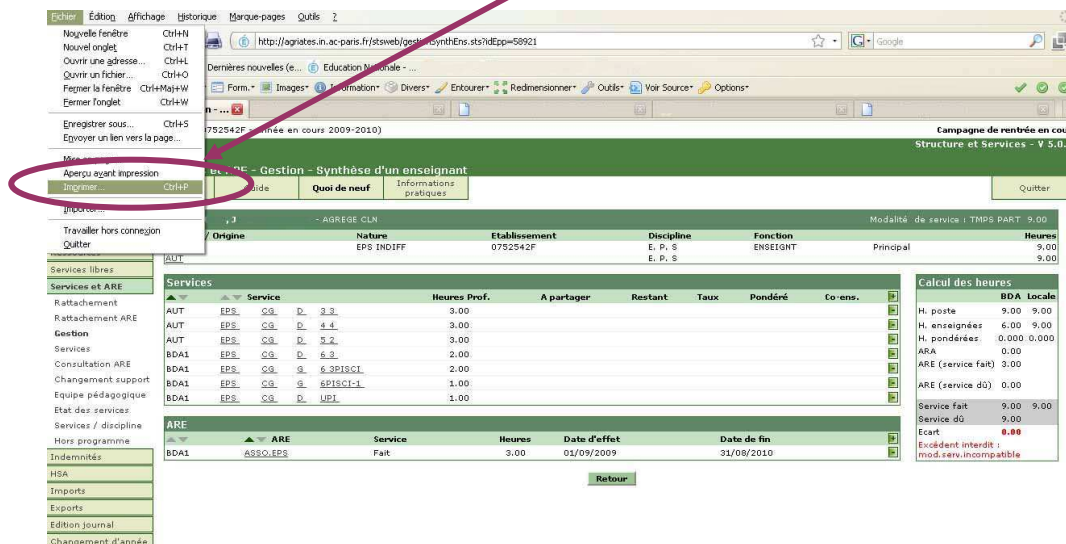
Fichier Édition Affichage Historique Marque-pages Outils ?

Nouvelle fenêtre Ctrl+N
Nouvel onglet Ctrl+T
Ouvrir une adresse... Ctrl+L
Ouvrir un fichier... Ctrl+O
Fermer la fenêtre Ctrl+Maj+W
Fermer l'onglet Ctrl+W
Enregistrer sous... Ctrl+S
Envoyer un lien vers la page...
Mise en page...
Aperçu avant impression
Imprimer... Ctrl+P
Importer...
Travailler hors connexion
Quitter

http://agriates.in.ac-paris.fr/stsweb/gestionSynthEns.sts?idEpp=58921

Google

Dernières nouvelles (e... Education Nationale - ...

Form. Images Information Divers Entourer Redimensionner Outils Voir Source Options

n - ...

0752542F - Année en cours 2009-2010)

Campagne de rentrée en cou
Structure et Services - V 5.0.

- Gestion - Synthèse d'un enseignant

Aide | Quoi de neuf | Informations pratiques | Quitter

, J - AGREGE CLN Modalité de service : TMPS PART 9.00

| / Origine | Nature | Etablissement | Discipline | Fonction | | Heures |
|---|---|---|---|---|---|---|
| | EPS INDIFF | 0752542F | E. P. S | ENSEIGNT | Principal | 9.00 |
| AUT | | | E. P. S | | | 9.00 |

Services libres
Services et ARE
Rattachement
Rattachement ARE
Gestion
Services
Consultation ARE
Changement support
Equipe pédagogique
Etat des services
Services / discipline
Hors programme
Indemnités
HSA
Imports
Exports
Edition journal
Changement d'année

Services

| | Service | | | | Heures Prof. | A partager | Restant | Taux | Pondéré | Co-ens. |
|---|---|---|---|---|---|---|---|---|---|---|
| AUT | EPS | CG | D | 3 3 | 3.00 | | | | | |
| AUT | EPS | CG | D | 4 4 | 3.00 | | | | | |
| AUT | EPS | CG | D | 5 2 | 3.00 | | | | | |
| BDA1 | EPS | CG | D | 6 3 | 2.00 | | | | | |
| BDA1 | EPS | CG | G | 6 3PISCI | 2.00 | | | | | |
| BDA1 | EPS | CG | G | 6PISCI-1 | 1.00 | | | | | |
| BDA1 | EPS | CG | D | UPI | 1.00 | | | | | |

ARE

| | ARE | Service | Heures | Date d'effet | Date de fin |
|---|---|---|---|---|---|
| BDA1 | ASSO.EPS | Fait | 3.00 | 01/09/2009 | 31/08/2010 |

Retour

Calcul des heures

| | BDA | Locale |
|---|---|---|
| H. poste | 9.00 | 9.00 |
| H. enseignées | 6.00 | 9.00 |
| H. pondérées | 0.000 | 0.000 |
| ARA | 0.00 | |
| ARE (service fait) | 3.00 | |
| ARE (service dû) | 0.00 | |
| Service fait | 9.00 | 9.00 |
| Service dû | 9.00 | |
| Ecart | 0.00 | |

Excédent interdit : mod.serv.incompatible